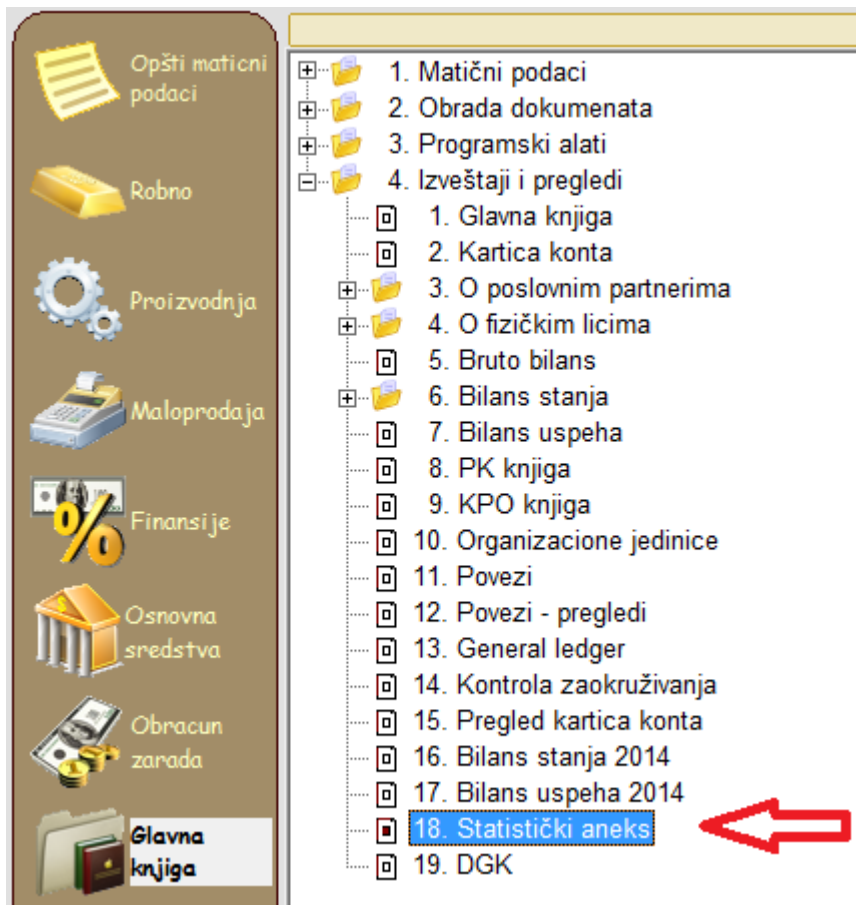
Opšti maticni podaci

Robno

Proizvodnja

Maloprodaja

Finansije

Osnovna sredstva

Obracun zarada

Glavna knjiga

1. Matični podaci
2. Obrada dokumenata
3. Programski alati
4. Izveštaji i pregledi
1. Glavna knjiga
2. Kartica konta
3. O poslovnim partnerima
4. O fizičkim licima
5. Bruto bilans
6. Bilans stanja
7. Bilans uspeha
8. PK knjiga
9. KPO knjiga
10. Organizacione jedinice
11. Povezi
12. Povezi - pregledi
13. General ledger
14. Kontrola zaokruživanja
15. Pregled kartica konta
16. Bilans stanja 2014
17. Bilans uspeha 2014
18. Statistički aneks
19. DGK